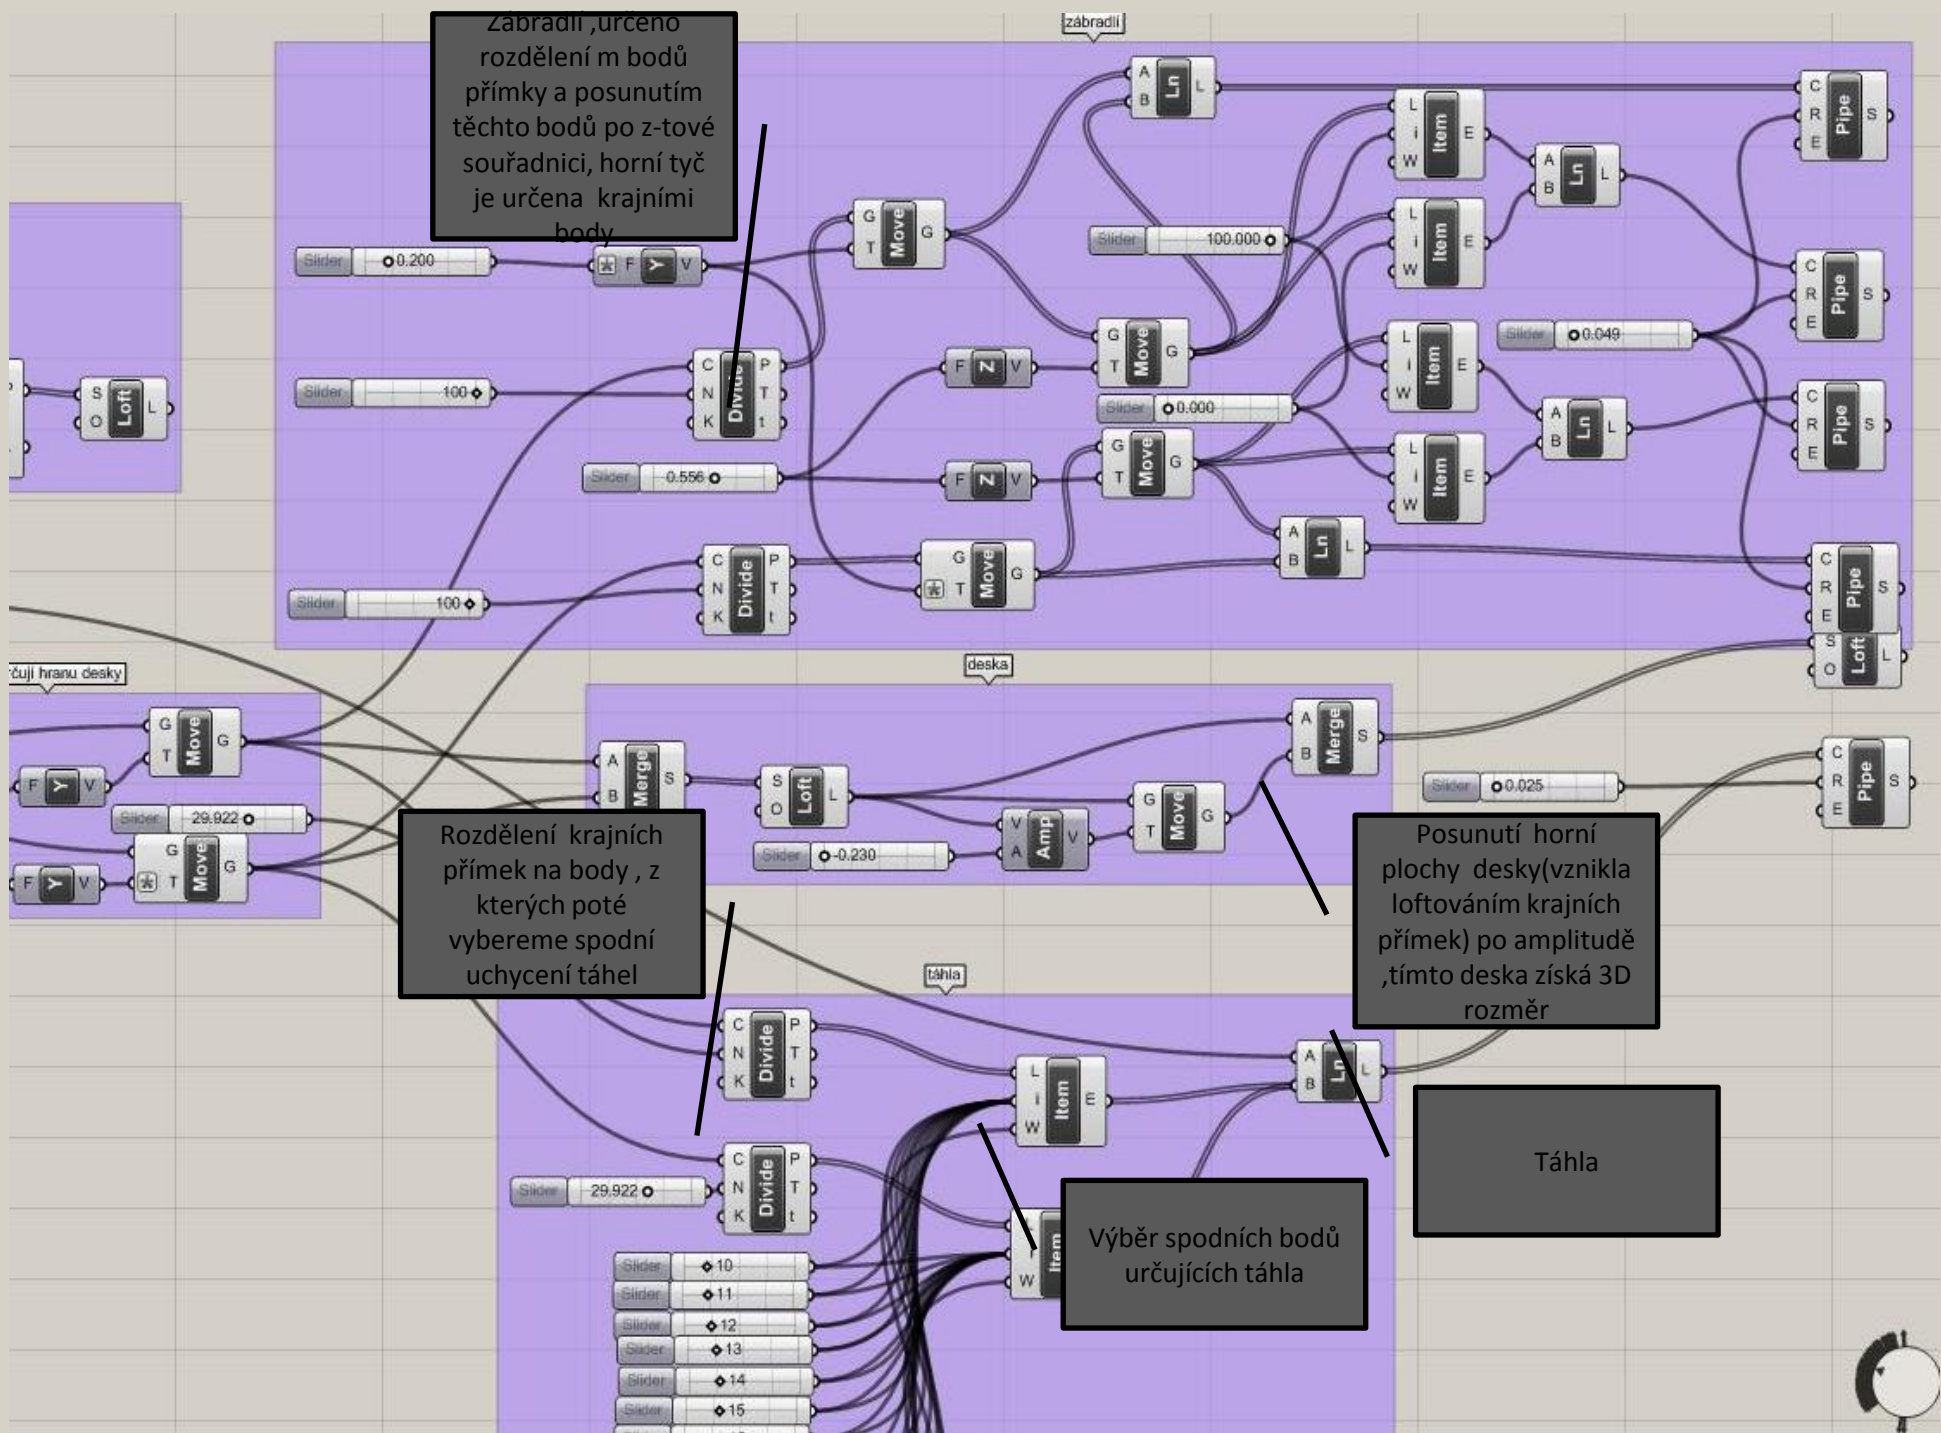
Zábradlí ,určeno rozdělení m bodů přímky a posunutím těchto bodů po z-tové souřadnici, horní tyč je určena krajními body

zábradlí

Slider 0.200
F Y V
G T Move G
A B Ln L
L i W Item E
C R E Pipe S
A B Ln L
Slider 100.000
L i W Item E
C R E Pipe S
Slider 100
C N K Divide P T t
F Z V
G T Move G
Slider 0.049
L i W Item E
S O Loft L
Slider 0.000
A B Ln L
C R E Pipe S
Slider 0.556
F Z V
G T Move G
L i W Item E
A B Ln L
Slider 100
C N K Divide P T t
G T Move G
C R E Pipe S
S O Loft L

čuji hranu desky

G T Move G
F Y V
Slider 29.922
G T Move G
F Y V

deska

A B Merge S
S O Loft L
V A Amp V
Slider -0.230
G T Move G
A B Merge S
Slider 0.025
C R E Pipe S

Rozdělení krajních přímek na body , z kterých poté vybereme spodní uchycení táhel

Posunutí horní plochy desky(vznikla loftováním krajních přímek) po amplitudě ,tímto deska získá 3D rozměr

táhla

C N K Divide P T t
L i W Item E
A B Ln L
Slider 29.922
C N K Divide P T t
W Item

Táhla

Výběr spodních bodů určujících táhla

Slider 10
Slider 11
Slider 12
Slider 13
Slider 14
Slider 15